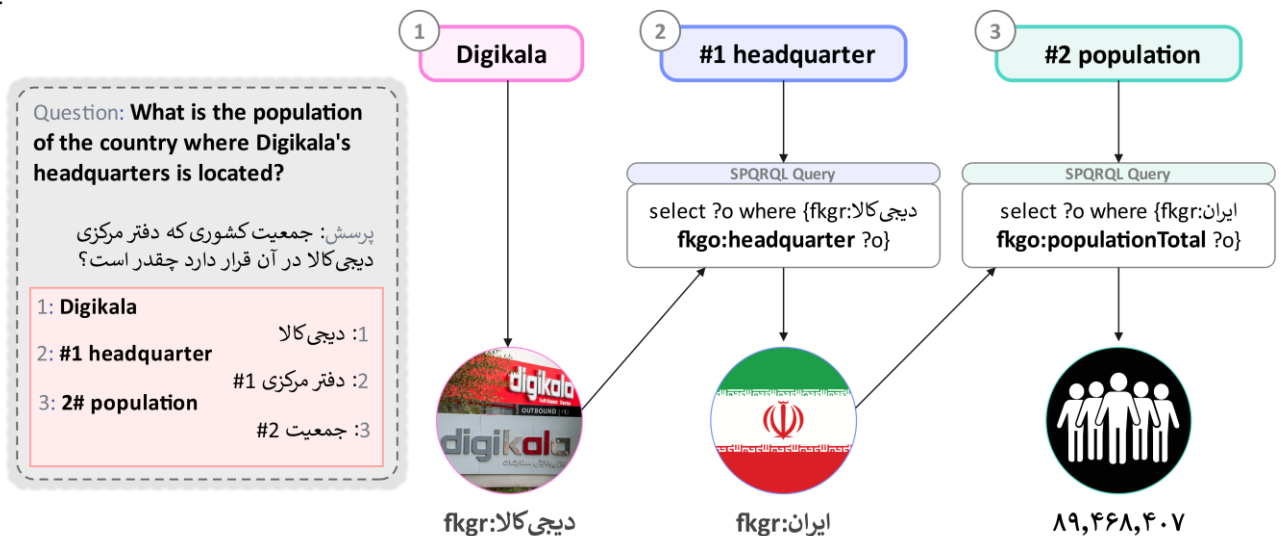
Question: What is the population of the country where Digikala's headquarters is located?

پرسش: جمعیت کشوری که دفتر مرکزی دیجی‌کالا در آن قرار دارد چقدر است؟

1: Digikala
1: دیجی‌کالا
2: #1 headquarter
2: دفتر مرکزی 1#
3: 2# population
3: جمعیت 2#

1 Digikala

2 #1 headquarter

3 #2 population

SPQRQL Query
select ?o where {fkgr:دیجی‌کالا fkgo:headquarter ?o}

SPQRQL Query
select ?o where {fkgr:ایران fkgo:populationTotal ?o}

digikala
OUTBOUND
digikala

fkgr:دیجی‌کالا
fkgr:ایران
۸۹,۴۶۸,۴۰۷